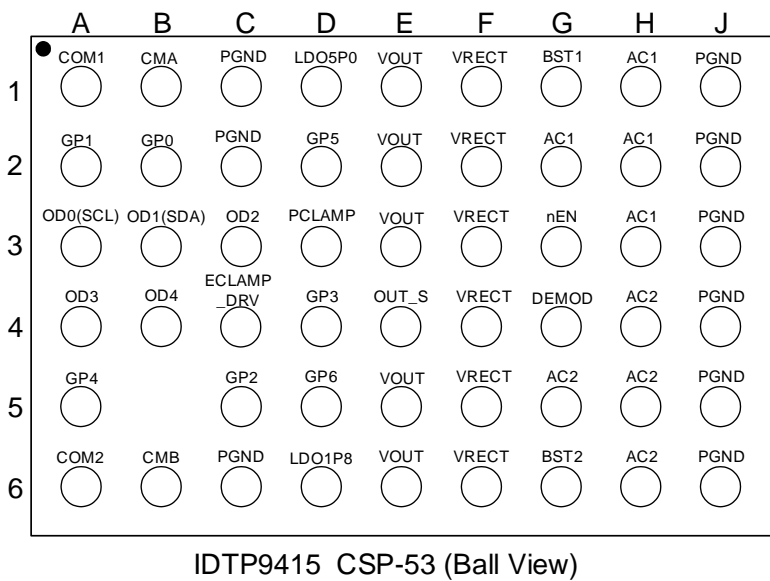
| | A | B | C | D | E | F | G | H | J |
|---|---|---|---|---|---|---|---|---|---|
| 1 | COM1 | CMA | PGND | LDO5P0 | VOUT | VRECT | BST1 | AC1 | PGND |
| 2 | GP1 | GP0 | PGND | GP5 | VOUT | VRECT | AC1 | AC1 | PGND |
| 3 | OD0(SCL) | OD1(SDA) | OD2 | PCLAMP | VOUT | VRECT | nEN | AC1 | PGND |
| 4 | OD3 | OD4 | ECLAMP _DRV | GP3 | OUT_S | VRECT | DEMOD | AC2 | PGND |
| 5 | GP4 | | GP2 | GP6 | VOUT | VRECT | AC2 | AC2 | PGND |
| 6 | COM2 | CMB | PGND | LDO1P8 | VOUT | VRECT | BST2 | AC2 | PGND |

IDTP9415 CSP-53 (Ball View)